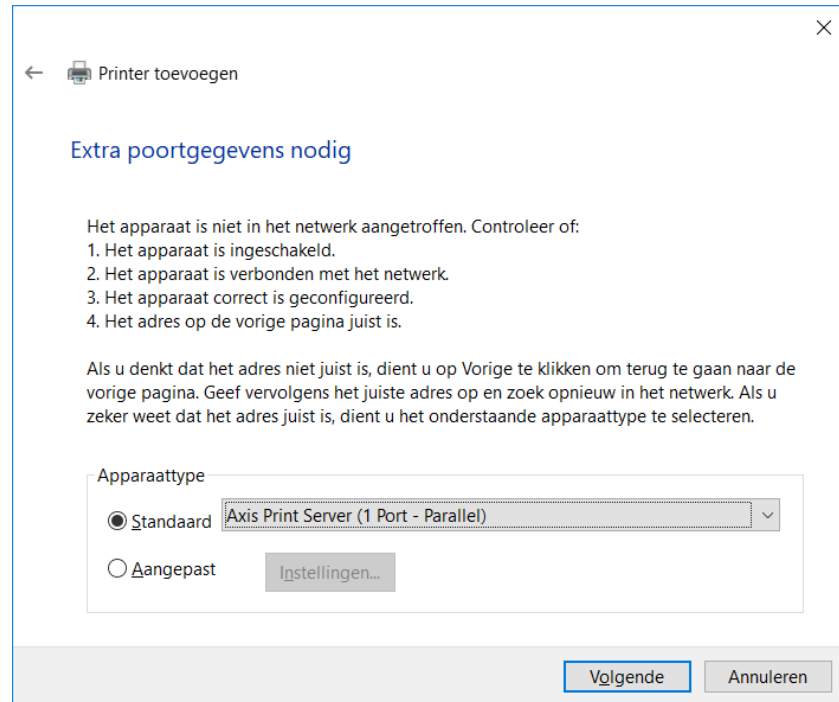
Printer toevoegen

Extra poortgegevens nodig

Het apparaat is niet in het netwerk aangetroffen. Controleer of:
1. Het apparaat is ingeschakeld.
2. Het apparaat is verbonden met het netwerk.
3. Het apparaat correct is geconfigureerd.
4. Het adres op de vorige pagina juist is.

Als u denkt dat het adres niet juist is, dient u op Vorige te klikken om terug te gaan naar de vorige pagina. Geef vervolgens het juiste adres op en zoek opnieuw in het netwerk. Als u zeker weet dat het adres juist is, dient u het onderstaande apparaattype te selecteren.

Apparaattype

Standaard Axis Print Server (1 Port - Parallel)

Aangepast Instellingen...

Volgende Annuleren